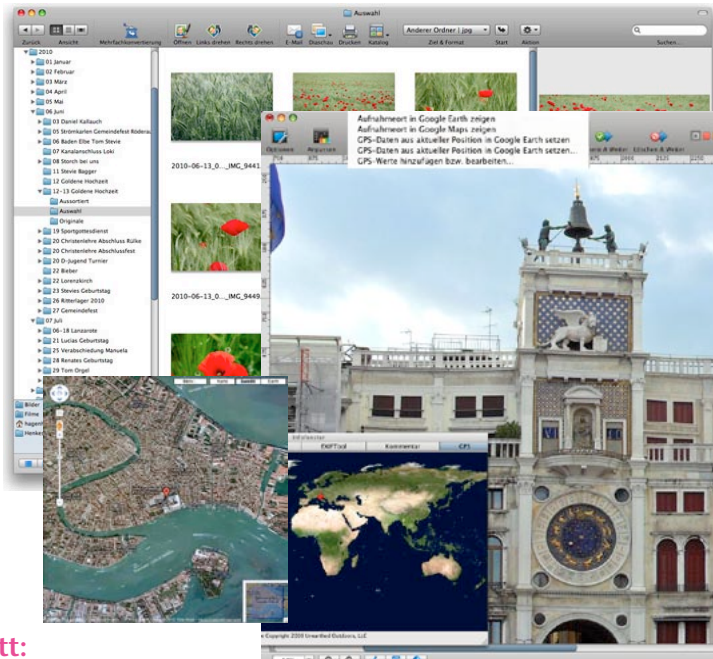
Auswahl

Zurück Ansicht Mehrfachkonvertierung Öffnen Links drehen Rechts drehen E-Mail Diashow Drucken Katalog Anderer Ordner | jpg Ziel & Format Start Aktion Suchen

2010
01 Januar
02 Februar
03 März
04 April
05 Mai
06 Juni
03 Daniel Kallauch
05 Strömkarlen Gemeindefest Röderau
06 Baden Elbe Tom Stevie
07 Kanalanschluss Loki
08 Storch bei uns
11 Stevie Bagger
12 Goldene Hochzeit
12-13 Goldene Hochzeit
Aussortiert
Auswahl
Originale
19 Sportgottesdienst
20 Christenlehre Abschluss Rülke
20 Christenlehre Abschlussfest
20 D-Jugend Turnier
22 Bieber
22 Lorenzkirch
23 Stevies Geburtstag
26 Ritterlager 2010
27 Gemeindefest
07 Juli
06-18 Lanzarote
21 Lucias Geburtstag
25 Verabschiedung Manuela
28 Renates Geburtstag
29 Tom Orgel

Bilder
Filme
hagen
Henke

2010-06-13_0..._IMG_9441
2010-06-13_0..._IMG_9449

Optionen Anpassen

Aufnahmeort in Google Earth zeigen
Aufnahmeort in Google Maps zeigen
GPS-Daten aus aktueller Position in Google Earth setzen
GPS-Daten aus aktueller Position in Google Earth setzen...
GPS-Werte hinzufügen bzw. bearbeiten...

Löschen & Weiter

EXIF/Tiff Kommentar GPS

Copyright 2009 Unearthed Outdoors, LLC

tt: